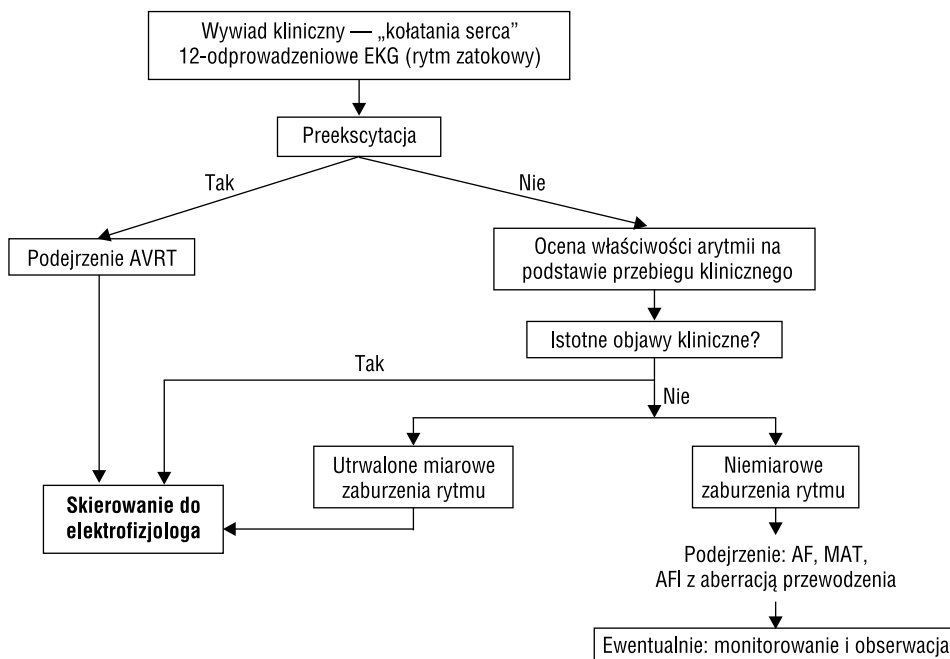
Wywiad kliniczny — „kołatania serca"
12-odprowadzeniowe EKG (rytm zatokowy)

Preekscytacja

Tak

Nie

Podejrzenie AVRT

Ocena właściwości arytmii na podstawie przebiegu klinicznego

Istotne objawy kliniczne?

Tak

Nie

Utrwalone miarowe zaburzenia rytmu

Niemiarowe zaburzenia rytmu

Skierowanie do elektrofizjologa

Podejrzenie: AF, MAT, AFl z aberracją przewodzenia

Ewentualnie: monitorowanie i obserwacja